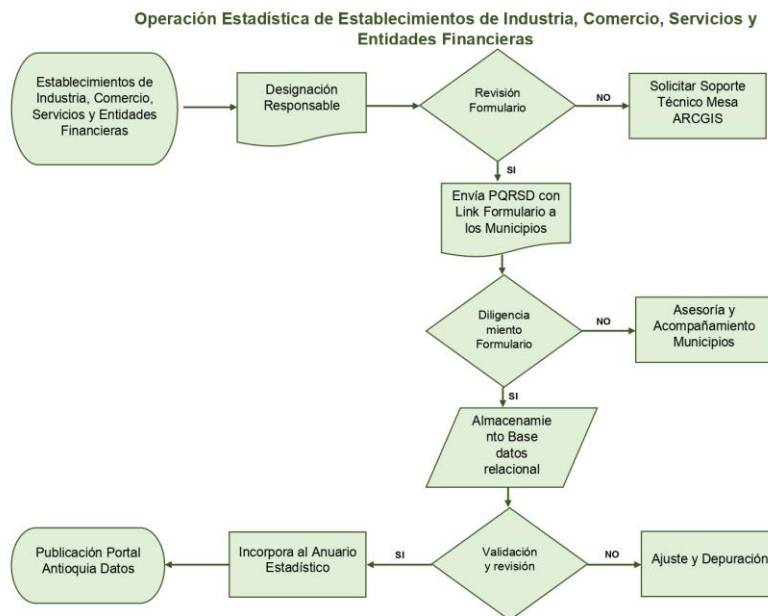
Operación Estadística de Establecimientos de Industria, Comercio, Servicios y Entidades Financieras

Establecimientos de Industria, Comercio, Servicios y Entidades Financieras

Designación Responsable

Revisión Formulario

NO

Solicitar Soporte Técnico Mesa ARCGIS

SI

Envía PQRSD con Link Formulario a los Municipios

Diligencia miento Formulario

NO

Asesoría y Acompañamiento Municipios

SI

Almacenamie nto Base datos relacional

Publicación Portal Antioquia Datos

Incorpora al Anuario Estadístico

SI

Validación y revisión

NO

Ajuste y Depuración